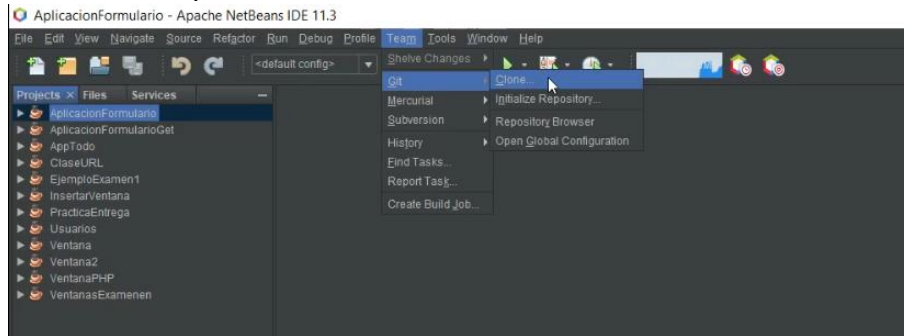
AplicacionFormulario - Apache NetBeans IDE 11.3

File Edit View Navigate Source Refactor Run Debug Profile Team Tools Window Help

<default config>

Projects × Files Services

AplicacionFormulario
AplicacionFormularioGet
AppTodo
ClaseURL
EjemploExamen1
InsertarVentana
PracticaEntrega
Usuarios
Ventana
Ventana2
VentanaPHP
VentanasExamenen

Shelve Changes
Git
Mercurial
Subversion
History
Find Tasks...
Report Task...
Create Build Job...

Clone...
Initialize Repository...
Repository Browser
Open Global Configuration